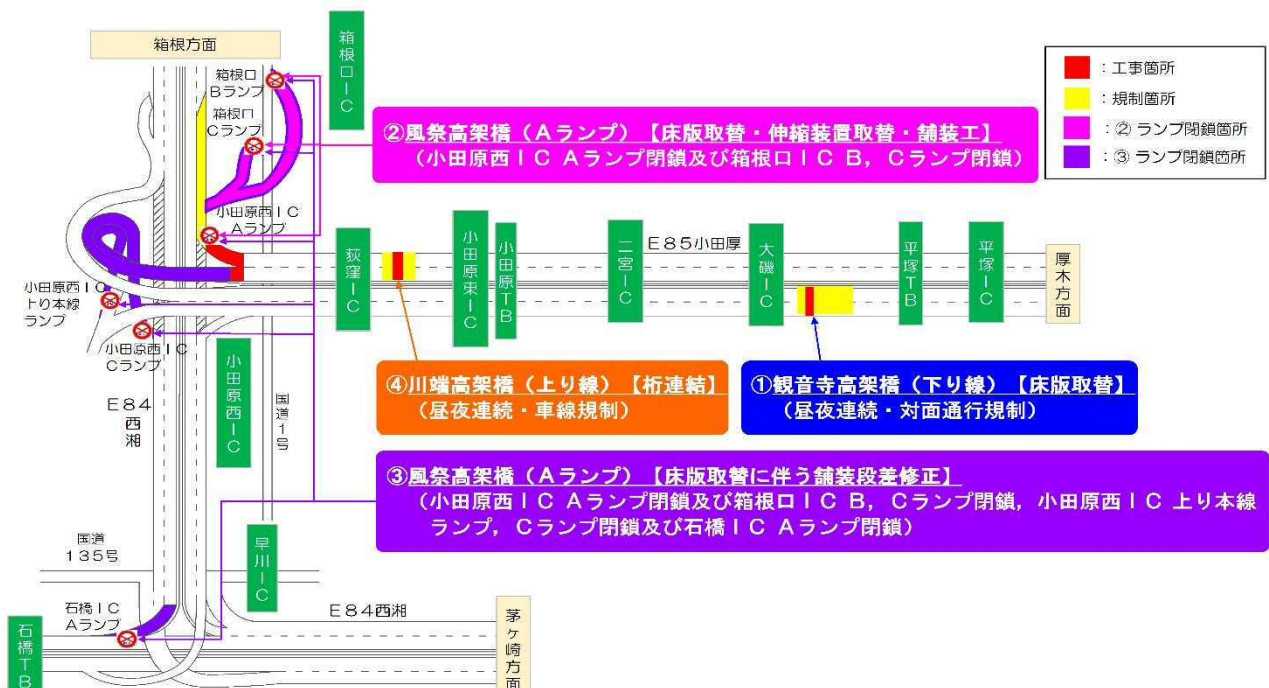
箱根方面

箱根口IC

箱根口Bランプ

箱根口Cランプ

：工事箇所
：規制箇所
：② ランプ閉鎖箇所
：③ ランプ閉鎖箇所

②風祭高架橋（Aランプ）【床版取替・伸縮装置取替・舗装工】
（小田原西IC Aランプ閉鎖及び箱根口IC B，Cランプ閉鎖）

小田原西IC Aランプ

荻窪IC

小田原東IC

小田原TB

二宮IC

E85小田厚

大磯IC

平塚TB

平塚IC

厚木方面

小田原西IC上り本線ランプ

小田原西IC Cランプ

④川端高架橋（上り線）【桁連結】
（昼夜連続・車線規制）

①観音寺高架橋（下り線）【床版取替】
（昼夜連続・対面通行規制）

E84西湘

小田原西IC

国道1号

③風祭高架橋（Aランプ）【床版取替に伴う舗装段差修正】
（小田原西IC Aランプ閉鎖及び箱根口IC B，Cランプ閉鎖，小田原西IC 上り本線ランプ，Cランプ閉鎖及び石橋IC Aランプ閉鎖）

国道135号

早川IC

E84西湘

石橋IC Aランプ

石橋TB

茅ヶ崎方面